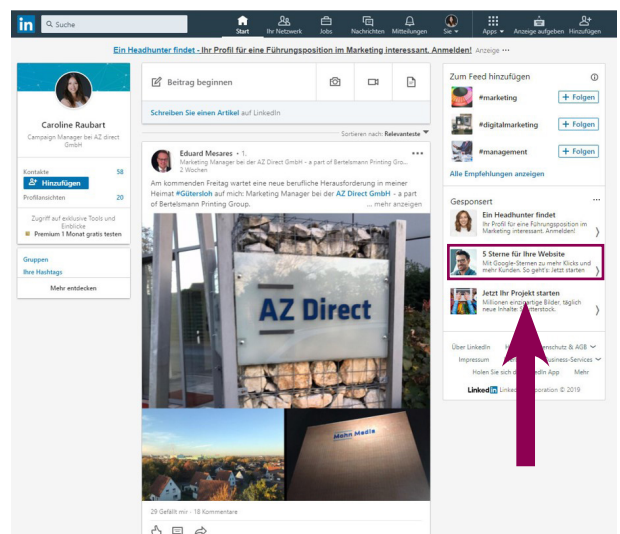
in Suche

Start Ihr Netzwerk Jobs Nachrichten Mitteilungen Sie Apps Anzeige aufgeben Hinzufügen

Ein Headhunter findet - Ihr Profil für eine Führungsposition im Marketing interessant. Anmelden! Anzeige ···

Caroline Raubart
Campaign Manager bei AZ direct GmbH

Kontakte 58
Hinzufügen
Profilansichten 20

Zugriff auf exklusive Tools und Einblicke
Premium 1 Monat gratis testen

Gruppen
Ihre Hashtags
Mehr entdecken

Beitrag beginnen

Schreiben Sie einen Artikel auf LinkedIn

Sortieren nach: Relevanteste

Eduard Mesares • 1.
Marketing Manager bei der AZ Direct GmbH - a part of Bertelsmann Printing Gro...
2 Wochen

Am kommenden Freitag wartet eine neue berufliche Herausforderung in meiner Heimat #Gütersloh auf mich: Marketing Manager bei der AZ Direct GmbH - a part of Bertelsmann Printing Group. ... mehr anzeigen

AZ Direct

Mohn Media

29 Gefällt mir · 18 Kommentare

Zum Feed hinzufügen
#marketing + Folgen
#digitalmarketing + Folgen
#management + Folgen
Alle Empfehlungen anzeigen

Gesponsert ···
Ein Headhunter findet
Ihr Profil für eine Führungsposition im Marketing interessant. Anmelden!

5 Sterne für Ihre Website
Mit Google-Sternen zu mehr Klicks und mehr Kunden. So geht's: Jetzt starten

Jetzt Ihr Projekt starten
Millionen einz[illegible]tige Bilder, täglich neue Inhalte. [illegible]terstock.

Über LinkedIn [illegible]nschutz & AGB
Impressum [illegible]usiness-Services
Holen Sie sich d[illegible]dIn App Mehr
LinkedIn Linke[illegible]poration © 2019